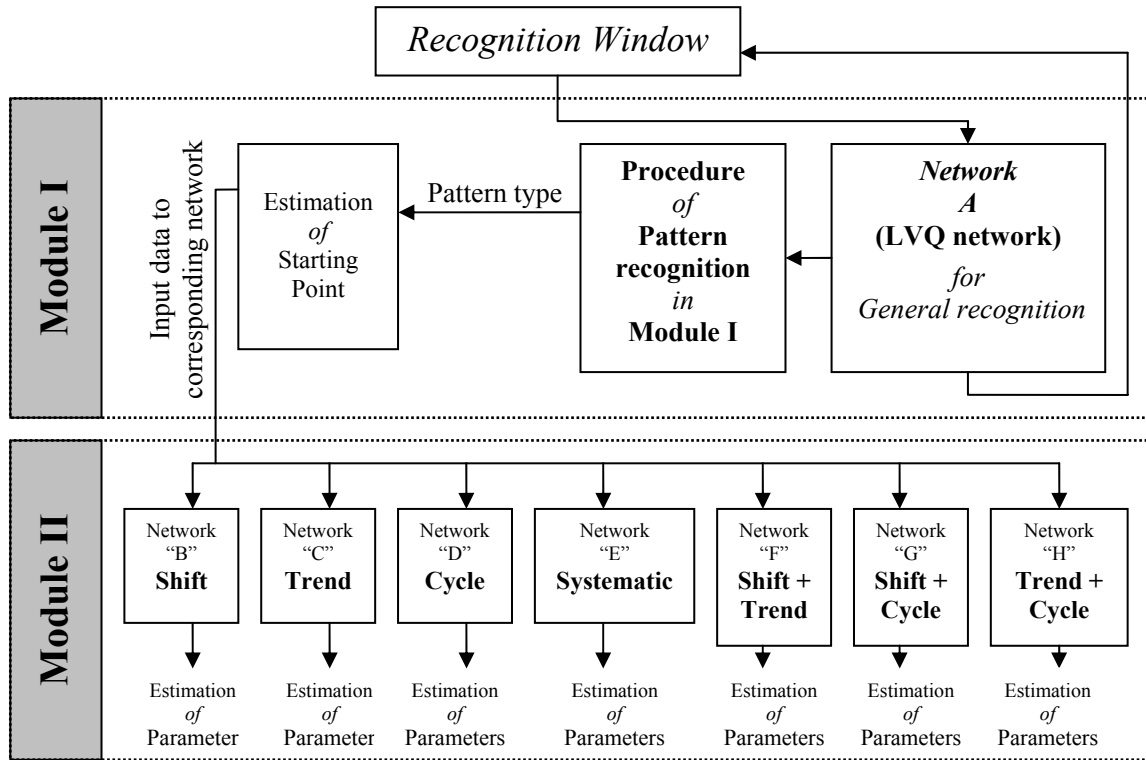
Recognition Window

Module I

Input data to corresponding network

Estimation of Starting Point

Pattern type

Procedure of Pattern recognition in Module I

Network A (LVQ network) for General recognition

Module II

Network "B" Shift

Network "C" Trend

Network "D" Cycle

Network "E" Systematic

Network "F" Shift + Trend

Network "G" Shift + Cycle

Network "H" Trend + Cycle

Estimation of Parameter

Estimation of Parameter

Estimation of Parameters

Estimation of Parameters

Estimation of Parameters

Estimation of Parameters

Estimation of Parameters